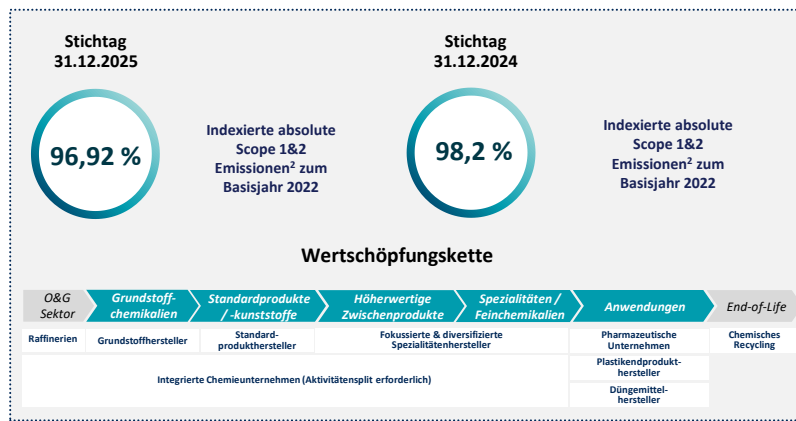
Stichtag
31.12.2025

96,92 %

Indexierte absolute Scope 1&2 Emissionen² zum Basisjahr 2022

Stichtag
31.12.2024

98,2 %

Indexierte absolute Scope 1&2 Emissionen² zum Basisjahr 2022

Wertschöpfungskette

O&G Sektor

Grundstoff-chemikalien

Standardprodukte / -kunststoffe

Höherwertige Zwischenprodukte

Spezialitäten / Feinchemikalien

Anwendungen

End-of-Life

Raffinerien

Grundstoffhersteller

Standardprodukthersteller

Fokussierte & diversifizierte Spezialitätenhersteller

Pharmazeutische Unternehmen

Chemisches Recycling

Plastikendprodukthersteller

Integrierte Chemieunternehmen (Aktivitätensplit erforderlich)

Düngemittelhersteller